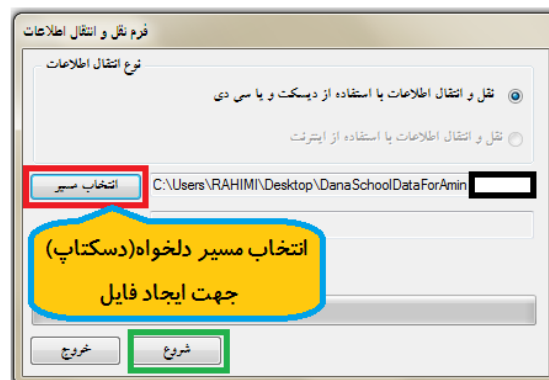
فرم نقل و انتقال اطلاعات

نوع انتقال اطلاعات

نقل و انتقال اطلاعات با استفاده از دیسکت و یا سی دی

نقل و انتقال اطلاعات با استفاده از اینترنت

انتخاب مسیر

C:\Users\RAHIMI\Desktop\DanaSchoolDataForAmin

انتخاب مسیر دلخواه(دسکتاپ) جهت ایجاد فایل

خروج

شروع